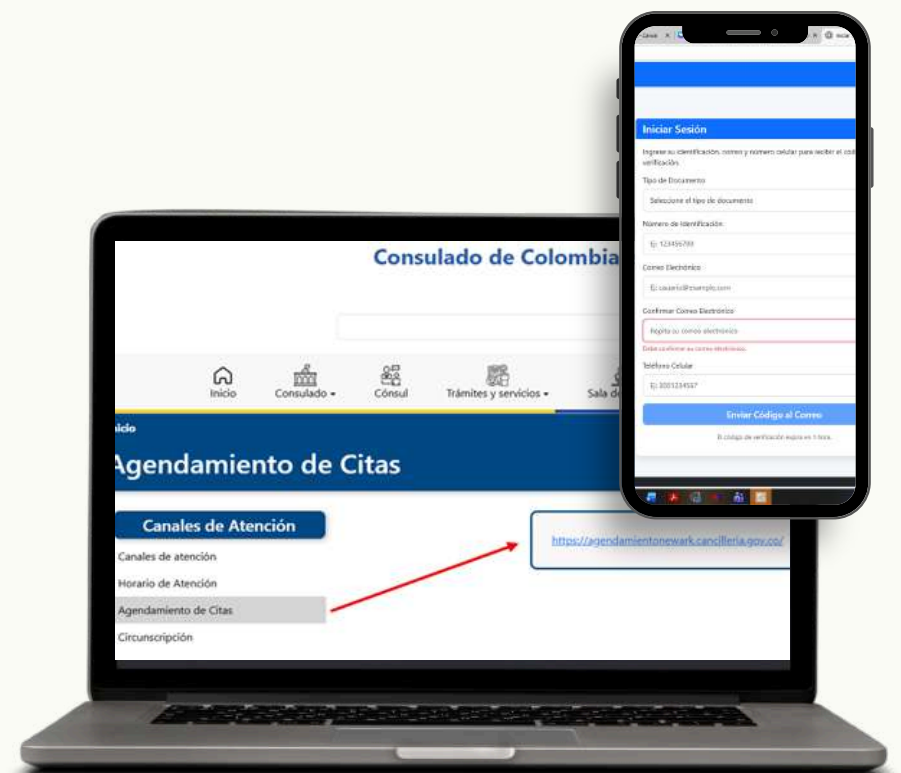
Consulado de Colombia

Inicio
Consulado
Cónsul
Trámites y servicios
Sala d

Inicio

Agendamiento de Citas

Canales de Atención
Canales de atención
Horario de Atención
Agendamiento de Citas
Circunscripción

https://agendamientonewark.cancilleria.gov.co/

Iniciar Sesión

Ingrese su identificación, correo y número celular para recibir el código de verificación.

Tipo de Documento
Seleccione el tipo de documento

Número de Identificación
Ej: 123456789

Correo Electrónico
Ej: usuario@example.com

Confirmar Correo Electrónico
Repita su correo electrónico
Debe confirmar su correo electrónico.

Teléfono Celular
Ej: 3001234567

Enviar Código al Correo

El código de verificación expira en 1 hora.